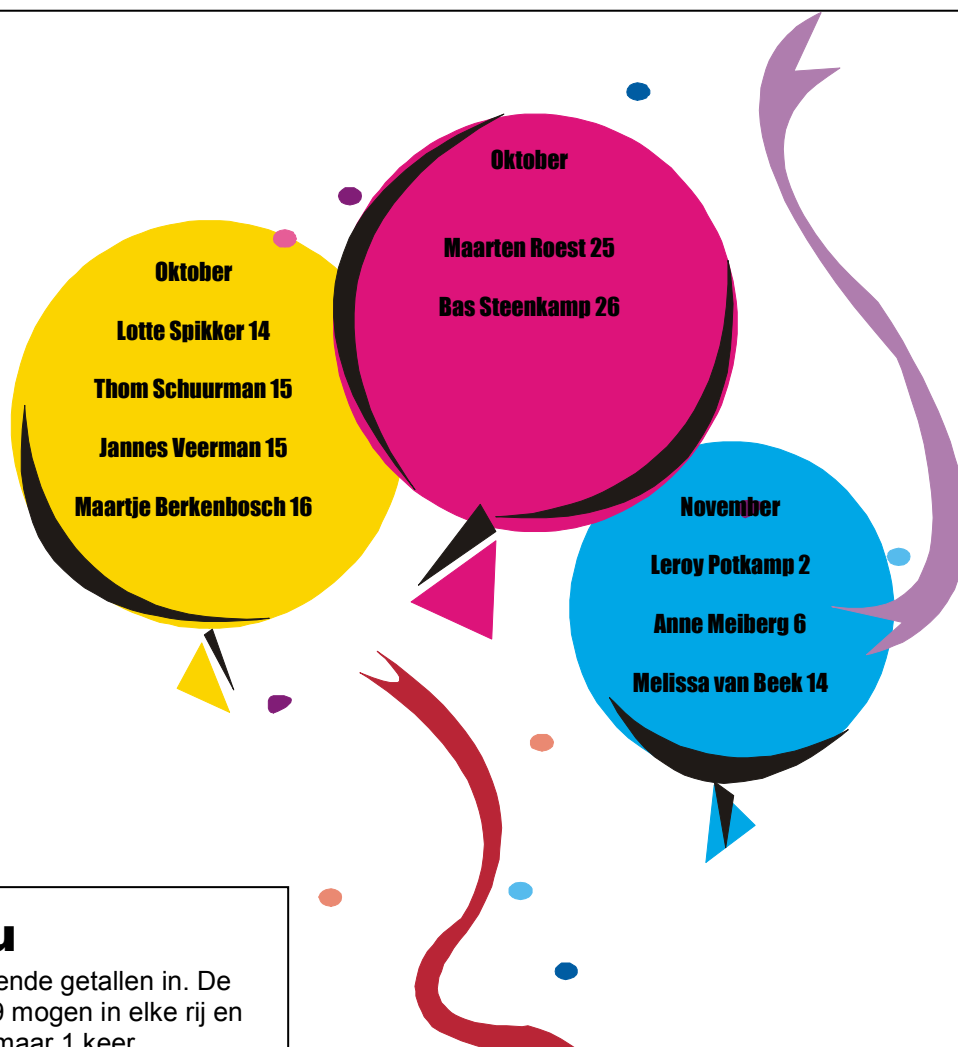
Oktober

Lotte Spikker 14

Thom Schuurman 15

Jannes Veerman 15

Maartje Berkenbosch 16

Oktober

Maarten Roest 25

Bas Steenkamp 26

November

Leroy Potkamp 2

Anne Meiberg 6

Melissa van Beek 14

u

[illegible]ende getallen in. De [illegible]9 mogen in elke rij en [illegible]maar 1 keer